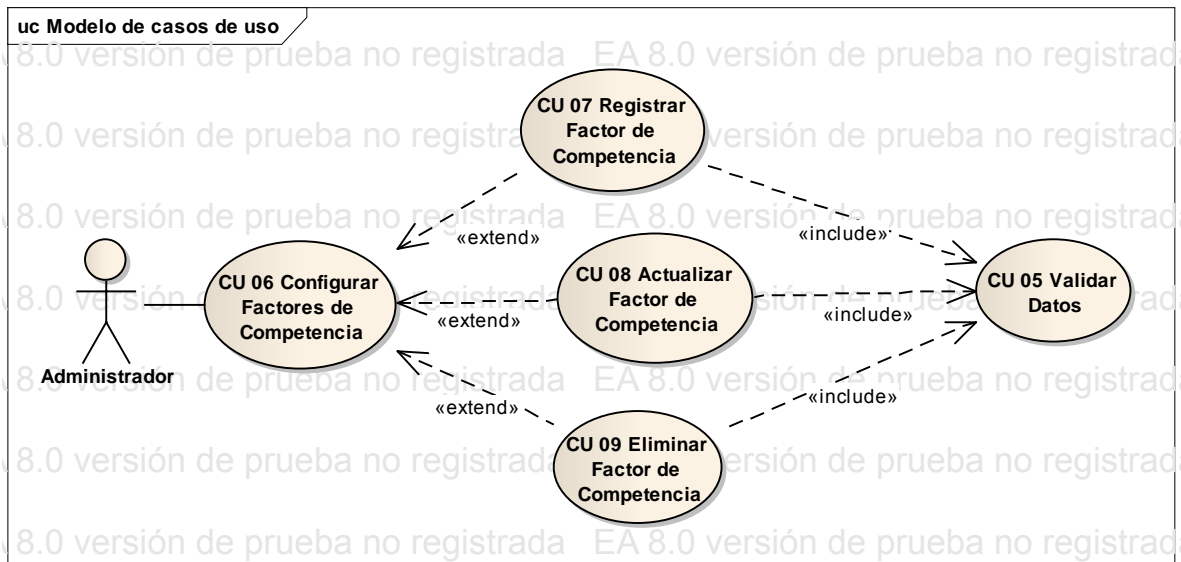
uc Modelo de casos de uso

8.0 versión de prueba no registrada EA 8.0 versión de prueba no registrada

CU 07 Registrar Factor de Competencia

CU 06 Configurar Factores de Competencia

CU 08 Actualizar Factor de Competencia

CU 09 Eliminar Factor de Competencia

CU 05 Validar Datos

Administrador

«extend»

«extend»

«extend»

«include»

«include»

«include»

8.0 versión de prueba no registrada versión de prueba no registrada

8.0 versión de prueba no registrada EA 8.0 versión de prueba no registrada

8.0 versión de prueba no registrada EA 8.0 versión de prueba no registrada

8.0 versión de prueba no registrada versión de prueba no registrada

8.0 versión de prueba no registrada EA 8.0 versión de prueba no registrada